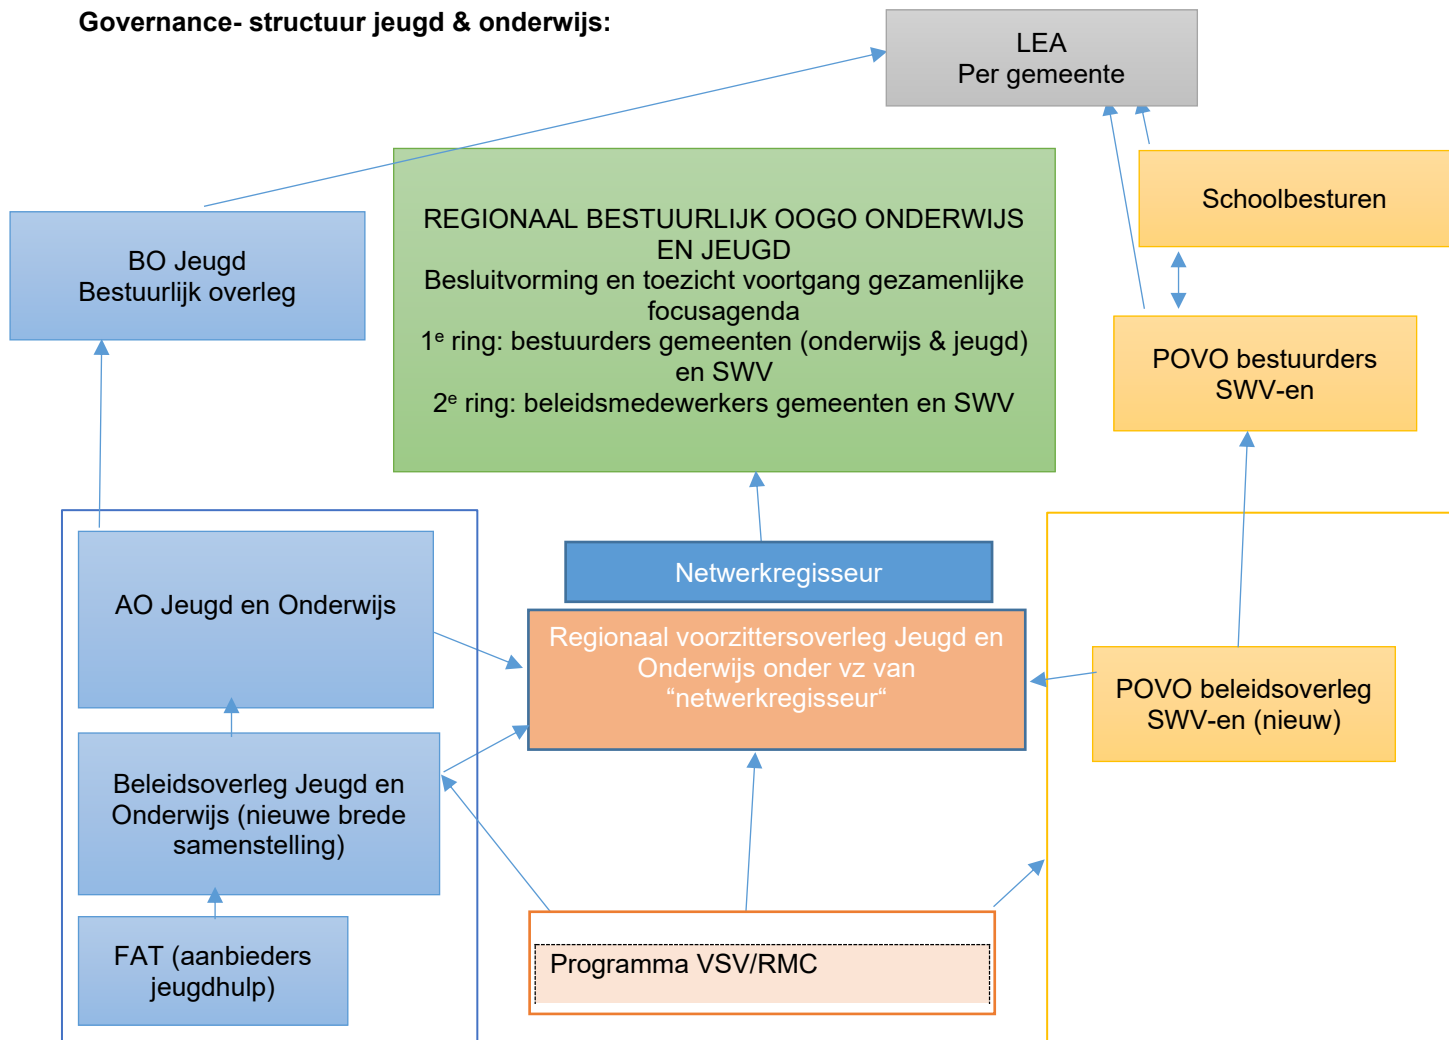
**Governance- structuur jeugd & onderwijs:**

LEA
Per gemeente

REGIONAAL BESTUURLIJK OOGO ONDERWIJS EN JEUGD
Besluitvorming en toezicht voortgang gezamenlijke focusagenda
1$^{e}$ ring: bestuurders gemeenten (onderwijs & jeugd) en SWV
2$^{e}$ ring: beleidsmedewerkers gemeenten en SWV

Schoolbesturen

BO Jeugd
Bestuurlijk overleg

POVO bestuurders
SWV-en

AO Jeugd en Onderwijs

Netwerkregisseur

Regionaal voorzittersoverleg Jeugd en Onderwijs onder vz van “netwerkregisseur“

POVO beleidsoverleg
SWV-en (nieuw)

Beleidsoverleg Jeugd en Onderwijs (nieuwe brede samenstelling)

FAT (aanbieders jeugdhulp)

Programma VSV/RMC